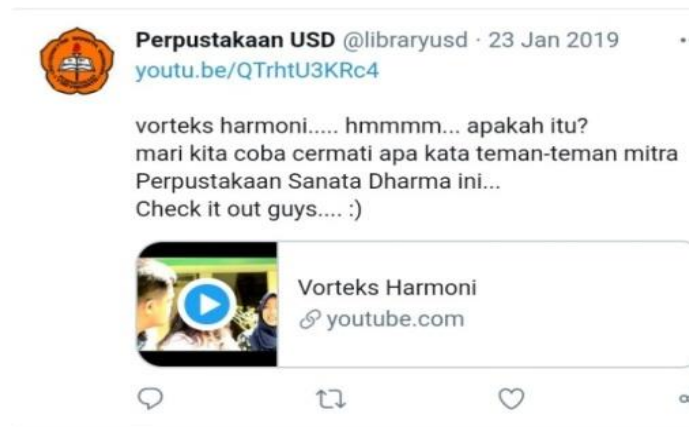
Perpustakaan USD @libraryusd · 23 Jan 2019
youtu.be/QTrhtU3KRc4

vorteks harmoni..... hmmmm... apakah itu?
mari kita coba cermati apa kata teman-teman mitra Perpustakaan Sanata Dharma ini...
Check it out guys.... :)

Vorteks Harmoni
youtube.com